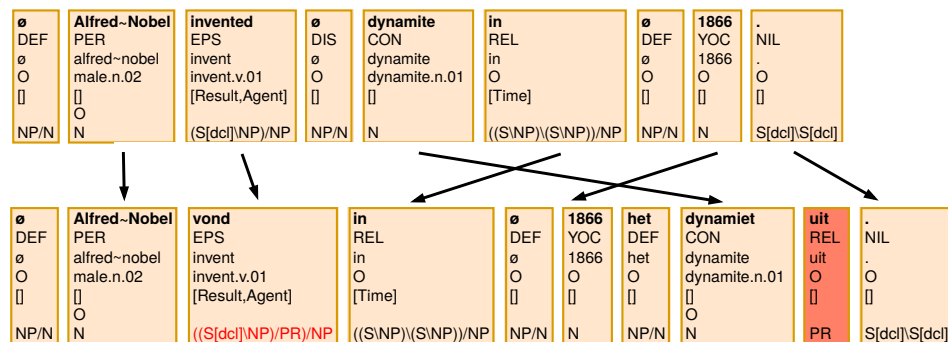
| ø | Alfred~Nobel | invented | ø | dynamite | in | ø | 1866 | . |
|---|---|---|---|---|---|---|---|---|
| DEF | PER | EPS | DIS | CON | REL | DEF | YOC | NIL |
| ø | alfred~nobel | invent | ø | dynamite | in | ø | 1866 | . |
| O | male.n.02 | invent.v.01 | O | dynamite.n.01 | O | O | O | O |
| [] | [] | [Result,Agent] | [] | [] | [Time] | [] | [] | [] |
| | O | | | | | | | |
| NP/N | N | (S[dcl]\NP)/NP | NP/N | N | ((S\NP)\(S\NP))/NP | NP/N | N | S[dcl]\S[dcl] |

| ø | Alfred~Nobel | vond | in | ø | 1866 | het | dynamiet | uit | . |
|---|---|---|---|---|---|---|---|---|---|
| DEF | PER | EPS | REL | DEF | YOC | DEF | CON | REL | NIL |
| ø | alfred~nobel | invent | in | ø | 1866 | het | dynamite | uit | . |
| O | male.n.02 | invent.v.01 | O | O | O | O | dynamite.n.01 | O | O |
| [] | [] | [Result,Agent] | [Time] | [] | [] | [] | [] | [] | [] |
| | O | | | | | | O | | |
| NP/N | N | ((S[dcl]\NP)/PR)/NP | ((S\NP)\(S\NP))/NP | NP/N | N | NP/N | N | PR | S[dcl]\S[dcl] |